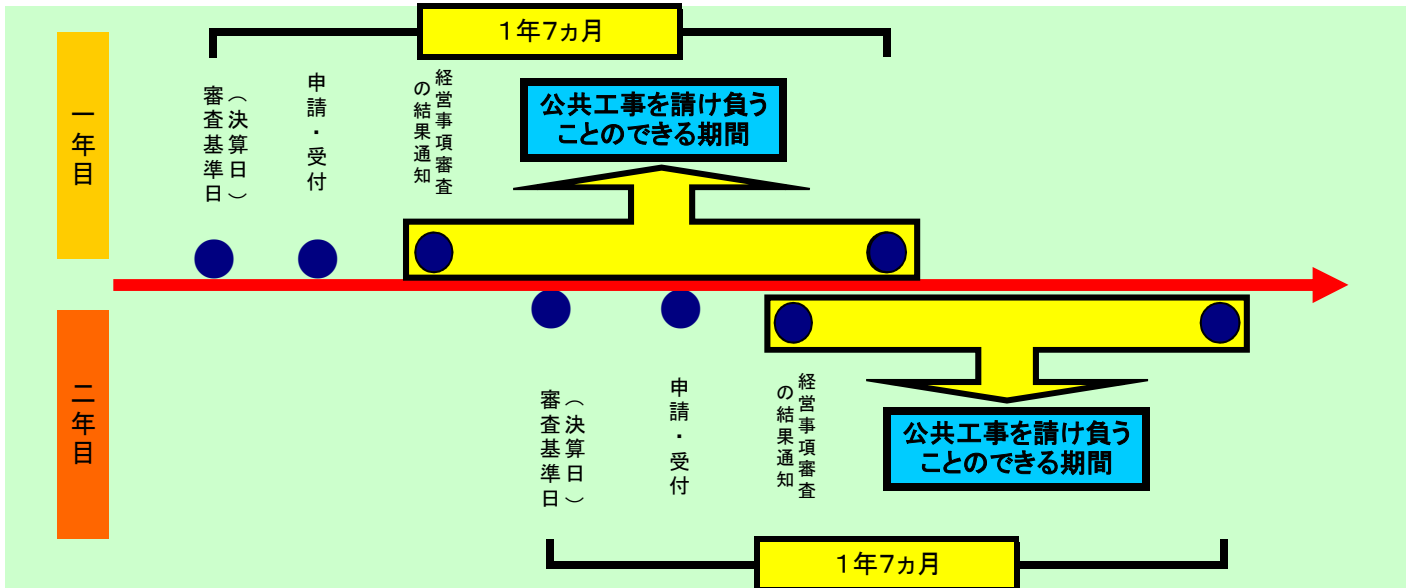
1年7ヵ月

一年目

審査基準日（決算日）

申請・受付

経営事項審査の結果通知

公共工事を請け負うことのできる期間

二年目

審査基準日（決算日）

申請・受付

経営事項審査の結果通知

公共工事を請け負うことのできる期間

1年7ヵ月